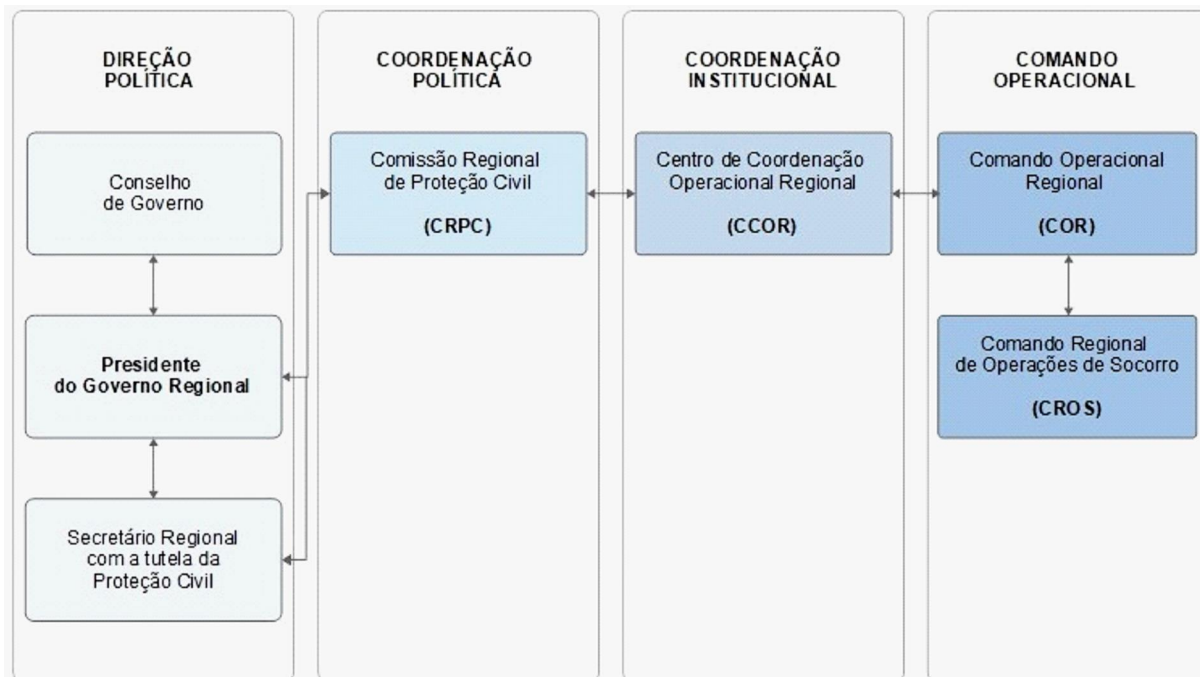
DIREÇÃO POLÍTICA

Conselho de Governo

Presidente do Governo Regional

Secretário Regional com a tutela da Proteção Civil

COORDENAÇÃO POLÍTICA

Comissão Regional de Proteção Civil

(CRPC)

COORDENAÇÃO INSTITUCIONAL

Centro de Coordenação Operacional Regional

(CCOR)

COMANDO OPERACIONAL

Comando Operacional Regional

(COR)

Comando Regional de Operações de Socorro

(CROS)